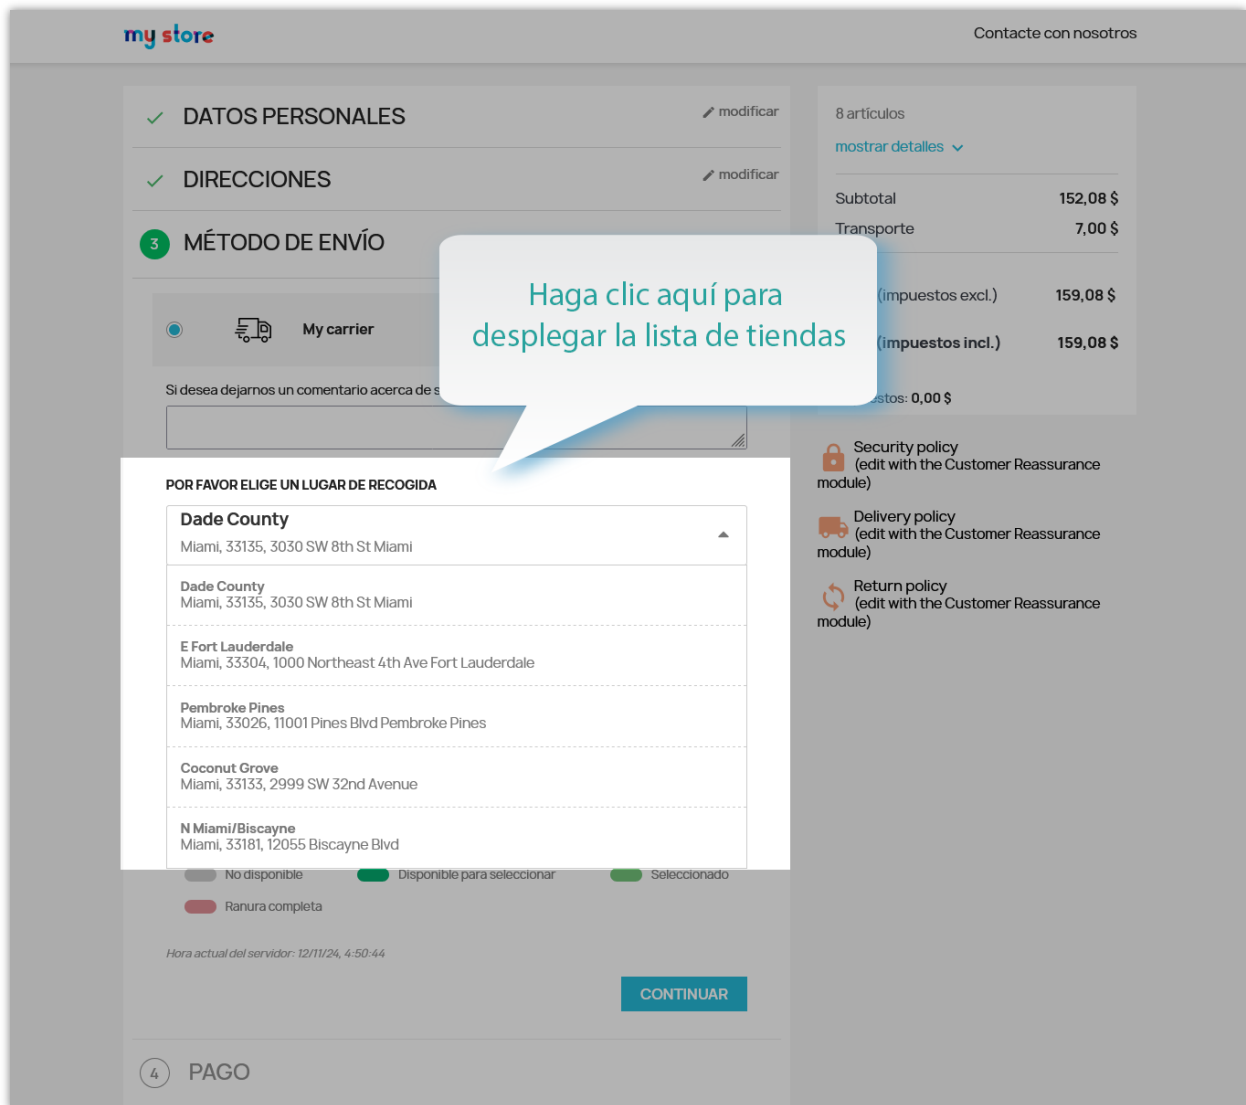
my store

Contacte con nosotros

DATOS PERSONALES

modificar

DIRECCIONES

modificar

3 MÉTODO DE ENVÍO

My carrier

Si desea dejarnos un comentario acerca de s

Haga clic aquí para desplegar la lista de tiendas

8 artículos

mostrar detalles

Subtotal 152,08 $

Transporte 7,00 $

(impuestos excl.) 159,08 $

(impuestos incl.) 159,08 $

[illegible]stos: 0,00 $

Security policy (edit with the Customer Reassurance module)

Delivery policy (edit with the Customer Reassurance module)

Return policy (edit with the Customer Reassurance module)

POR FAVOR ELIGE UN LUGAR DE RECOGIDA

Dade County
Miami, 33135, 3030 SW 8th St Miami

Dade County
Miami, 33135, 3030 SW 8th St Miami

E Fort Lauderdale
Miami, 33304, 1000 Northeast 4th Ave Fort Lauderdale

Pembroke Pines
Miami, 33026, 11001 Pines Blvd Pembroke Pines

Coconut Grove
Miami, 33133, 2999 SW 32nd Avenue

N Miami/Biscayne
Miami, 33181, 12055 Biscayne Blvd

No disponible

Disponible para seleccionar

Seleccionado

Ranura completa

Hora actual del servidor: 12/11/24, 4:50:44

CONTINUAR

4 PAGO